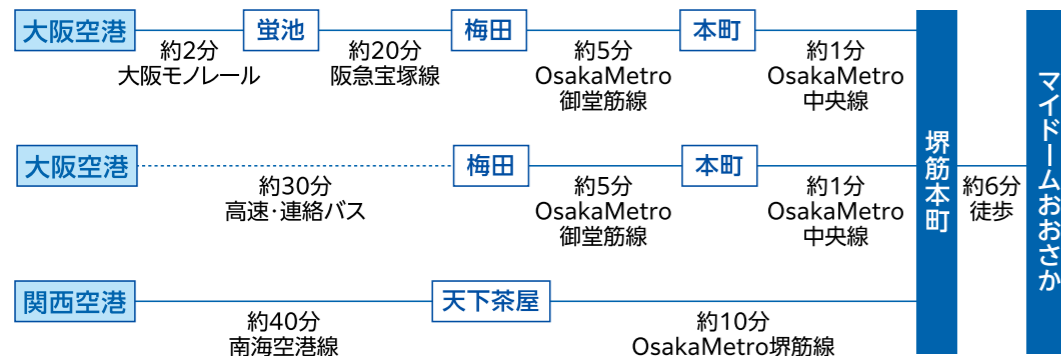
大阪空港
約2分
大阪モノレール
蛍池
約20分
阪急宝塚線
梅田
約5分
OsakaMetro
御堂筋線
本町
約1分
OsakaMetro
中央線

大阪空港
約30分
高速･連絡バス
梅田
約5分
OsakaMetro
御堂筋線
本町
約1分
OsakaMetro
中央線

関西空港
約40分
南海空港線
天下茶屋
約10分
OsakaMetro堺筋線

堺筋本町
約6分
徒歩
マイドームおおさか